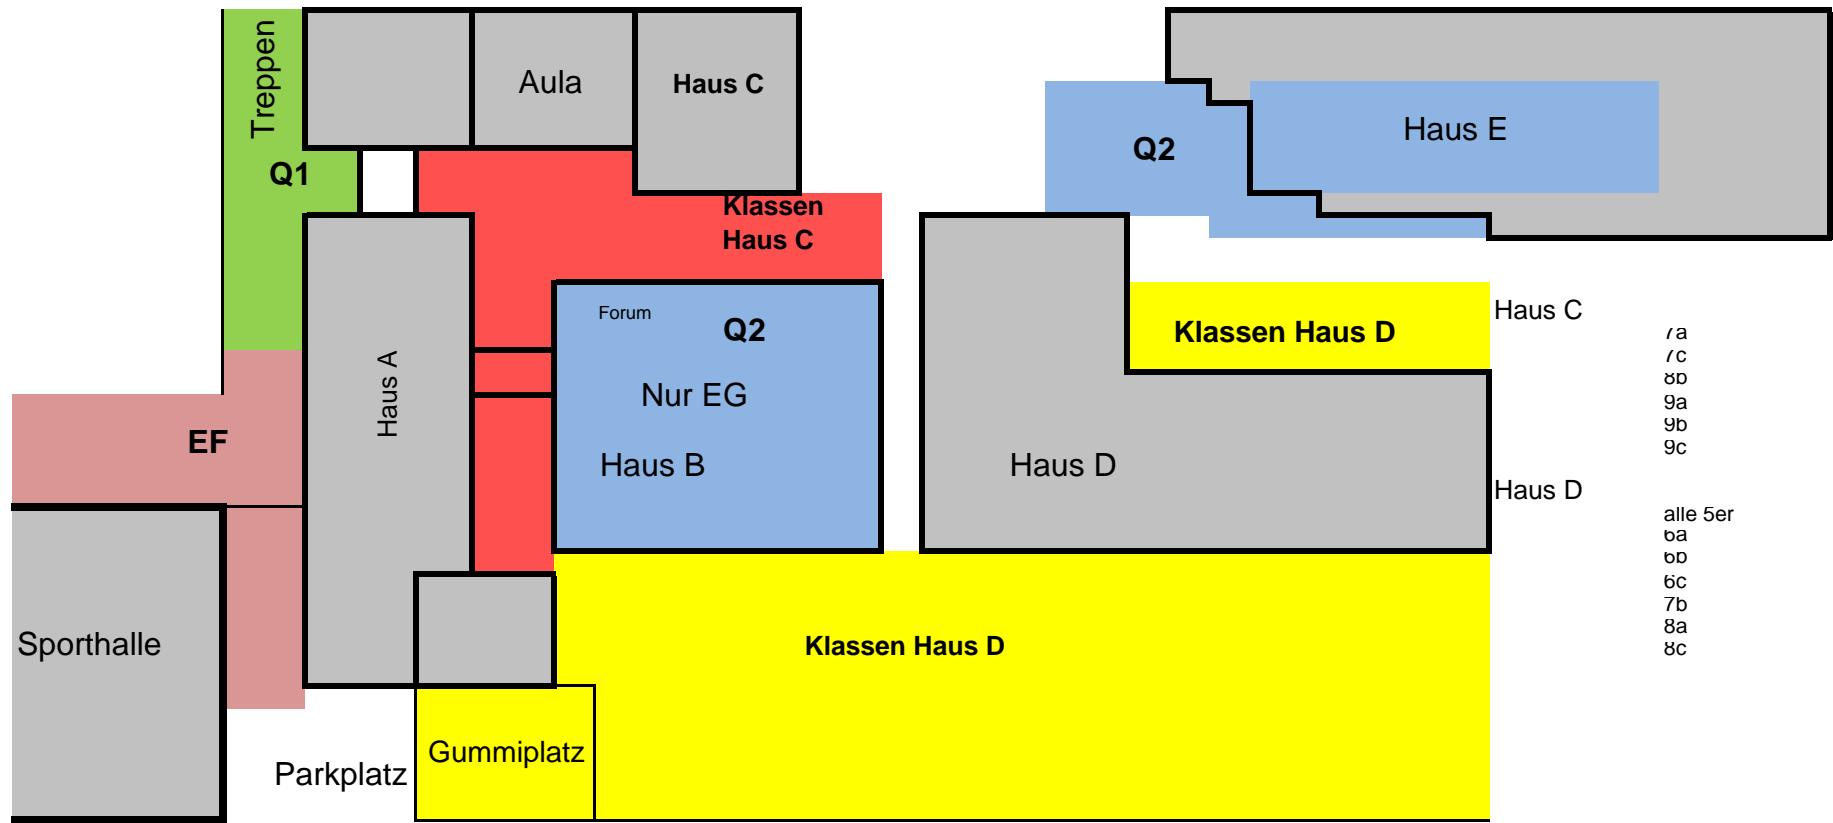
Treppen

Aula

Haus C

Q1

Klassen Haus C

Q2

Haus E

EF

Haus A

Forum

Q2

Nur EG

Haus B

Klassen Haus D

Haus D

Haus C

7a
7c
8b
9a
9b
9c

Haus D

alle 5er
6a
6b
6c
7b
8a
8c

Sporthalle

Klassen Haus D

Parkplatz

Gummiplatz